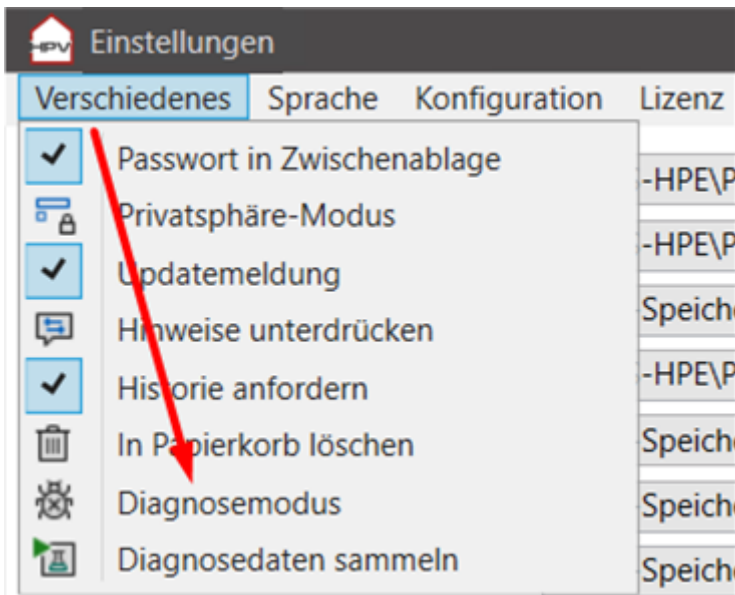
HPV Einstellungen

Verschiedenes Sprache Konfiguration Lizenz

Passwort in Zwischenablage
Privatsphäre-Modus
Updatemeldung
Hinweise unterdrücken
Historie anfordern
In Papierkorb löschen
Diagnosemodus
Diagnosedaten sammeln

-HPE\P
-HPE\P
Speiche
-HPE\P
Speiche
Speiche
Speiche